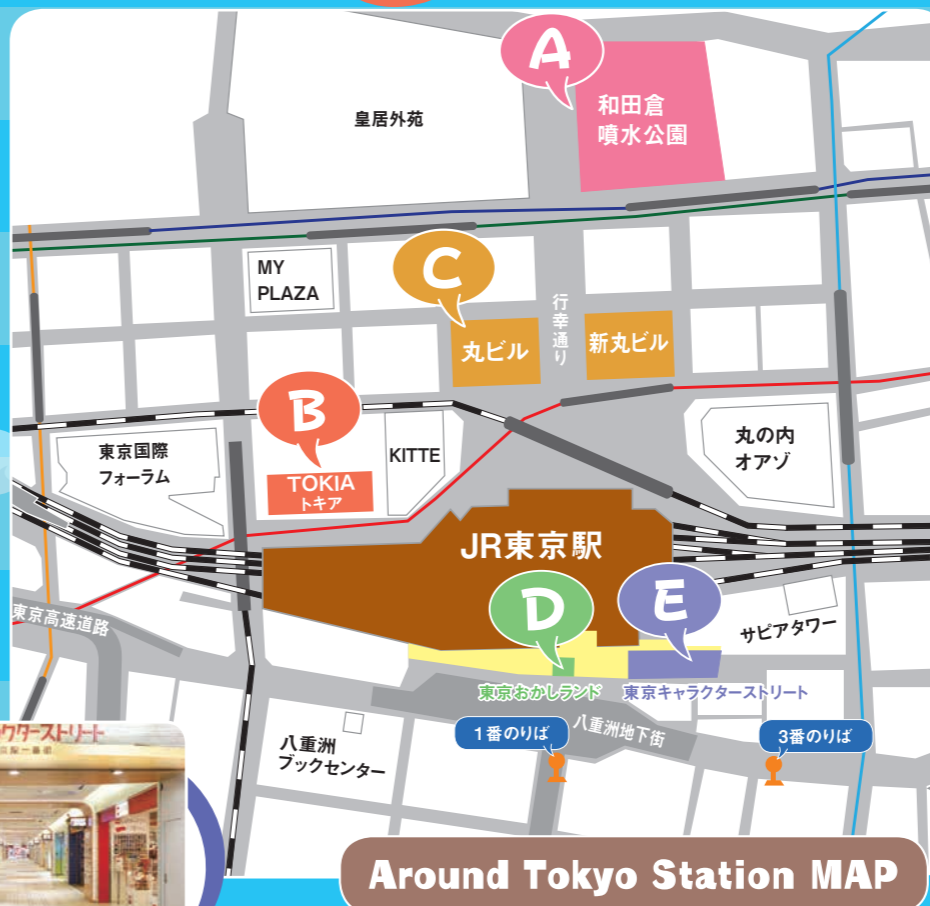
A
和田倉
噴水公園

皇居外苑

MY PLAZA

C

行幸通り

丸ビル

新丸ビル

B

東京国際フォーラム

KITTE

TOKIA
トキア

丸の内オアゾ

JR東京駅

東京高速道路

D

E

サピアタワー

東京おかしランド

東京キャラクターストリート

八重洲地下街

1番のりば

3番のりば

八重洲ブックセンター

クターストリート

Around Tokyo Station MAP